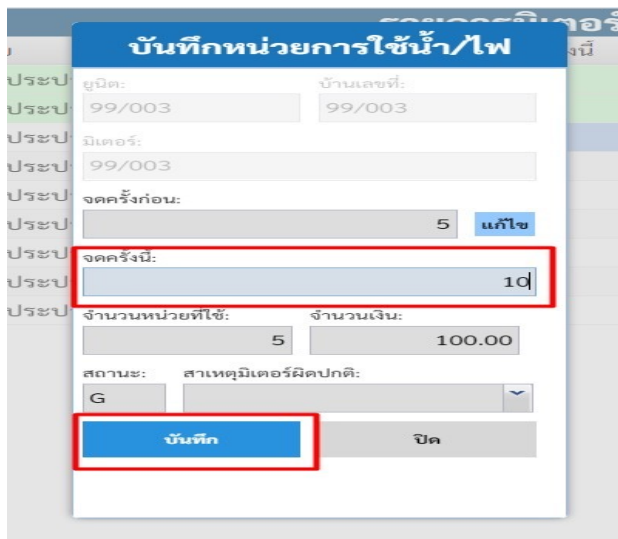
รายการมิเตอร์

บ

งนี้

ประปา
ประปา
ประปา
ประปา
ประปา
ประปา
ประปา
ประปา
ประปา

บันทึกหน่วยการใช้น้ำ/ไฟ

ยูนิต:
99/003

บ้านเลขที่:
99/003

มิเตอร์:
99/003

จดครั้งก่อน:
5
แก้ไข

จดครั้งนี้:
10

จำนวนหน่วยที่ใช้:
5

จำนวนเงิน:
100.00

สถานะ:
G

สาเหตุมิเตอร์ผิดปกติ:

บันทึก

ปิด